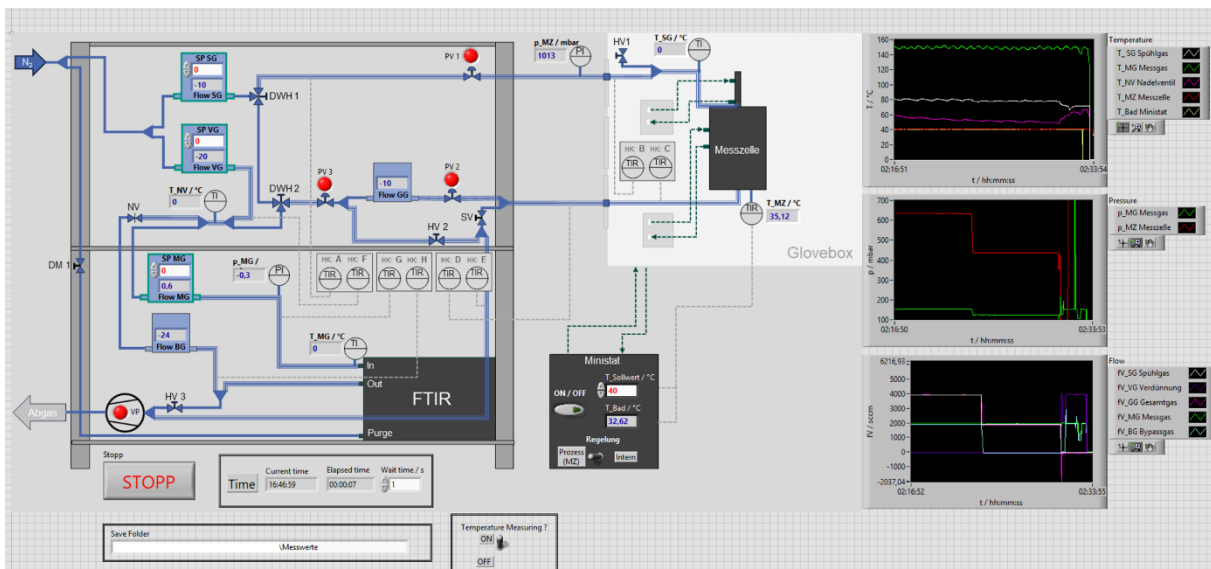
$N_2$

SP SG
0
-10
Flow SG

SP VG
0
-20
Flow VG

PV 1
p_MZ / mbar
1013
PI
HV1
T_SG / °C
0
TI

DWH 1
DWH 2
T_NV / °C
0
TI
NV
PV 3
-10
Flow GG
PV 2
SV
HV 2

HK: B
TIR
HK: C
TIR
Messzelle
T_MZ / °C
35,12
TIR
Glovebox

DM 1
SP MG
0
0.6
Flow MG
p_MG /
-0.3
PI
HK: A
TIR
HK: F
TIR
HK: G
TIR
HK: H
TIR
HK: D
TIR
HK: E
TIR

-24
Flow BG
T_MG / °C
0
TI
In
Out
FTIR
Purge
Abgas
VP
HV 3

Ministat
ON / OFF
T_Sollwert / °C
40
T_Bad / °C
32,62
Regelung
Prozess (MZ)
Intern

Stopp
STOPP
Time
Current time
16:46:59
Elapsed time
00:00:07
Wait time / s
1

Save Folder
\Messwerte

Temperature Measuring ?
ON
OFF

160
140
120
100
80
60
40
20
0
T / °C
02:16:51
t / hh:mm:ss
02:33:54

Temperature
T_SG Spülgas
T_MG Messgas
T_NV Nadelventil
T_MZ Messzelle
T_Bad Ministat

700
600
500
400
300
200
100
p / mbar
02:16:50
t / hh:mm:ss
02:33:53

Pressure
p_MG Messgas
p_MZ Messzelle

6216,93
5000
4000
3000
2000
1000
0
-1000
-2037,04
fV / sccm
02:16:52
t / hh:mm:ss
02:33:55

Flow
fV_SG Spülgas
fV_VG Verdünnung
fV_GG Gesamtgas
fV_MG Messgas
fV_BG Bypassgas